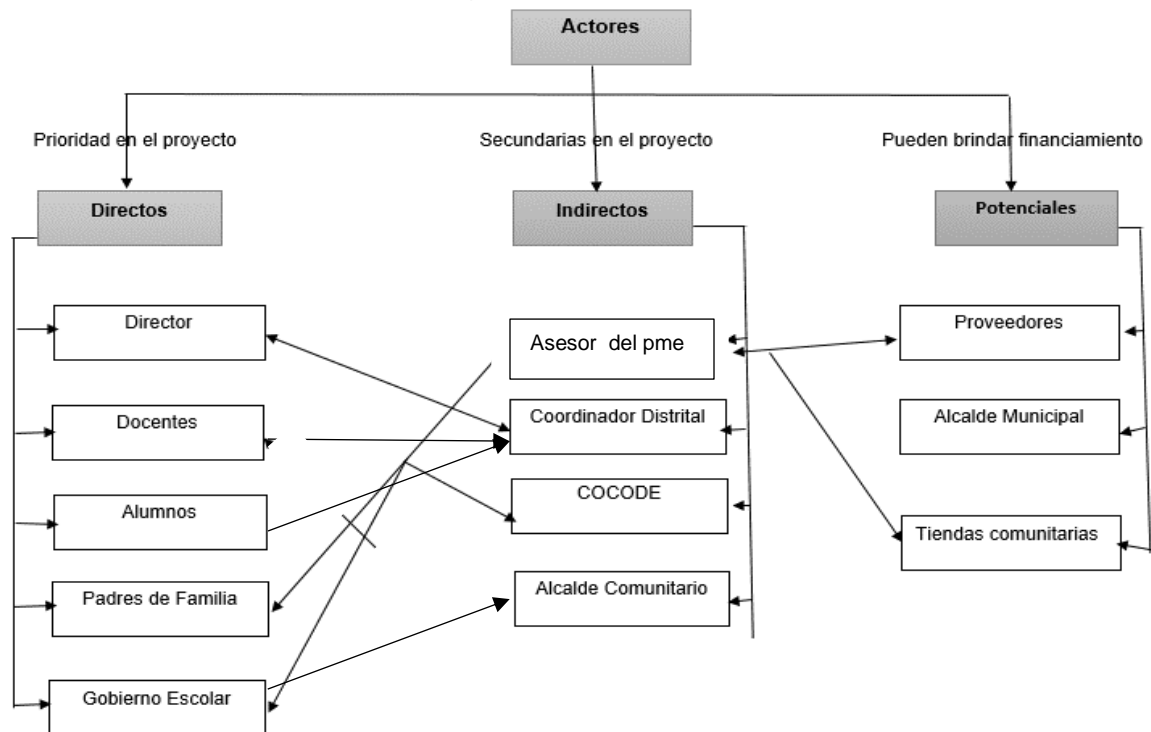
Actores

Prioridad en el proyecto

Secundarias en el proyecto

Pueden brindar financiamiento

Directos

Indirectos

Potenciales

Director

Docentes

Alumnos

Padres de Familia

Gobierno Escolar

Asesor del pme

Coordinador Distrital

COCODE

Alcalde Comunitario

Proveedores

Alcalde Municipal

Tiendas comunitarias